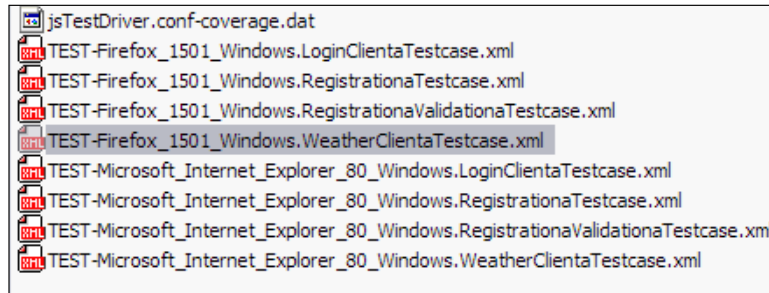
jsTestDriver.conf-coverage.dat
TEST-Firefox_1501_Windows.LoginClientaTestcase.xml
TEST-Firefox_1501_Windows.RegistrationaTestcase.xml
TEST-Firefox_1501_Windows.RegistrationaValidationaTestcase.xml
TEST-Firefox_1501_Windows.WeatherClientaTestcase.xml
TEST-Microsoft_Internet_Explorer_80_Windows.LoginClientaTestcase.xml
TEST-Microsoft_Internet_Explorer_80_Windows.RegistrationaTestcase.xml
TEST-Microsoft_Internet_Explorer_80_Windows.RegistrationaValidationaTestcase.xm
TEST-Microsoft_Internet_Explorer_80_Windows.WeatherClientaTestcase.xml